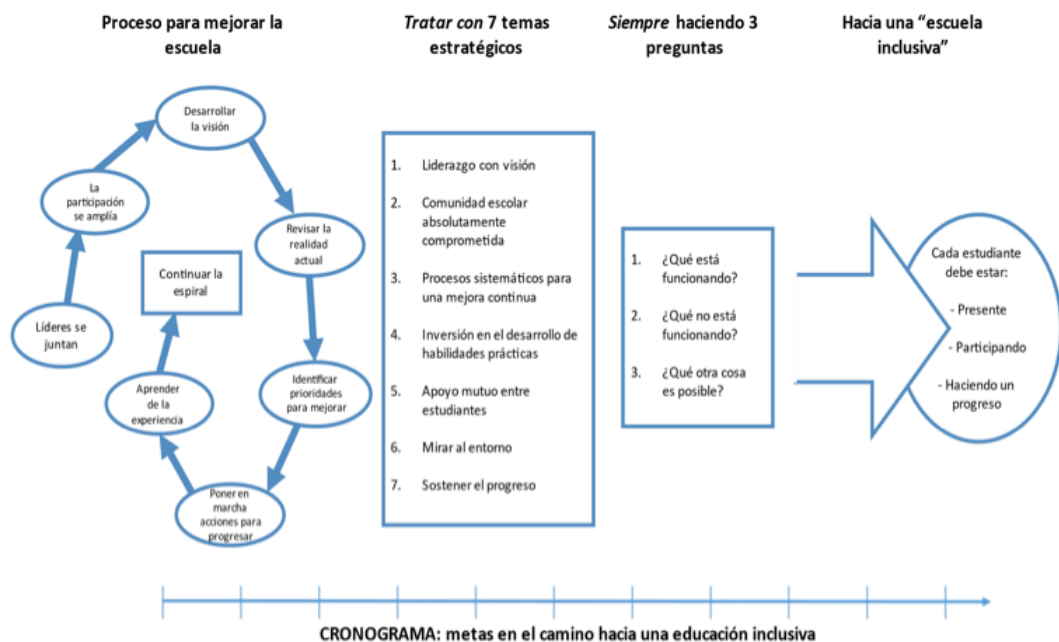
Proceso para mejorar la escuela

Tratar con 7 temas estratégicos

Siempre haciendo 3 preguntas

Hacia una "escuela inclusiva"

Desarrollar la visión

La participación se amplía

Revisar la realidad actual

Continuar la espiral

Líderes se juntan

Identificar prioridades para mejorar

Aprender de la experiencia

Poner en marcha acciones para progresar

1. Liderazgo con visión
2. Comunidad escolar absolutamente comprometida
3. Procesos sistemáticos para una mejora continua
4. Inversión en el desarrollo de habilidades prácticas
5. Apoyo mutuo entre estudiantes
6. Mirar al entorno
7. Sostener el progreso

1. ¿Qué está funcionando?
2. ¿Qué no está funcionando?
3. ¿Qué otra cosa es posible?

Cada estudiante debe estar:
- Presente
- Participando
- Haciendo un progreso

CRONOGRAMA: metas en el camino hacia una educación inclusiva